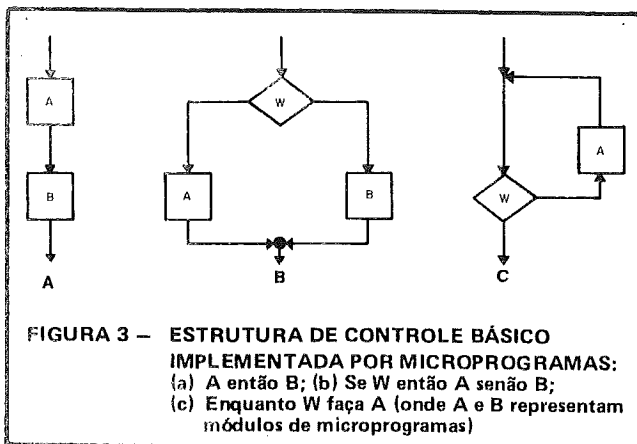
A

B

A

W

A

B

B

A

W

C

FIGURA 3 – ESTRUTURA DE CONTROLE BÁSICO IMPLEMENTADA POR MICROPROGRAMAS:
(a) A então B; (b) Se W então A senão B;
(c) Enquanto W faça A (onde A e B representam módulos de microprogramas)